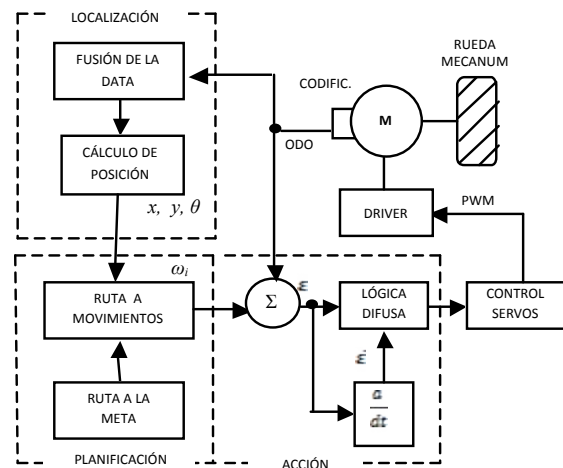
LOCALIZACIÓN

FUSIÓN DE LA DATA

CÁLCULO DE POSICIÓN

$x, y, \theta$

RUEDA MECANUM

CODIFIC.

M

ODO

DRIVER

PWM

$\omega_i$

RUTA A MOVIMIENTOS

$\Sigma$

$\varepsilon$

LÓGICA DIFUSA

CONTROL SERVOS

$\dot{\varepsilon}$

RUTA A LA META

$\frac{d}{dt}$

PLANIFICACIÓN

ACCIÓN